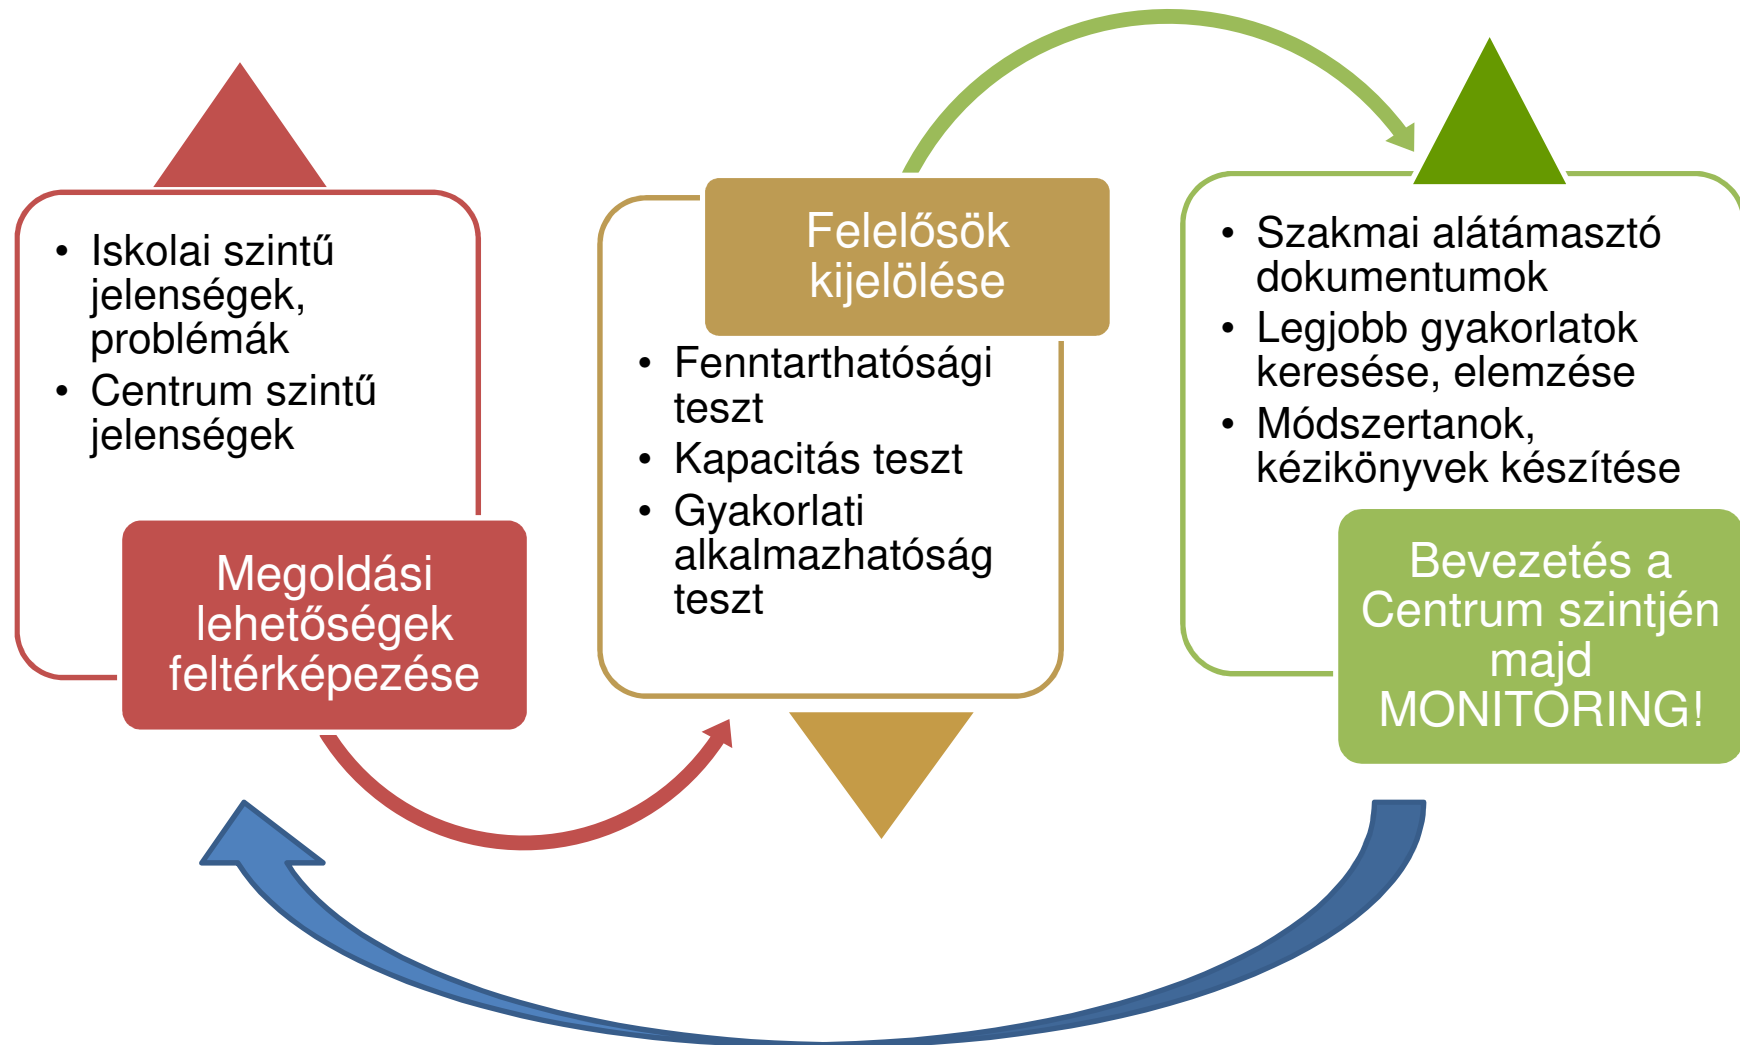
- Iskolai szintű jelenségek, problémák
- Centrum szintű jelenségek

Megoldási lehetőségek feltérképezése

Felelősök kijelölése

- Fenntarthatósági teszt
- Kapacitás teszt
- Gyakorlati alkalmazhatóság teszt

- Szakmai alátámasztó dokumentumok
- Legjobb gyakorlatok keresése, elemzése
- Módszertanok, kézikönyvek készítése

Bevezetés a Centrum szintjén majd MONITORING!